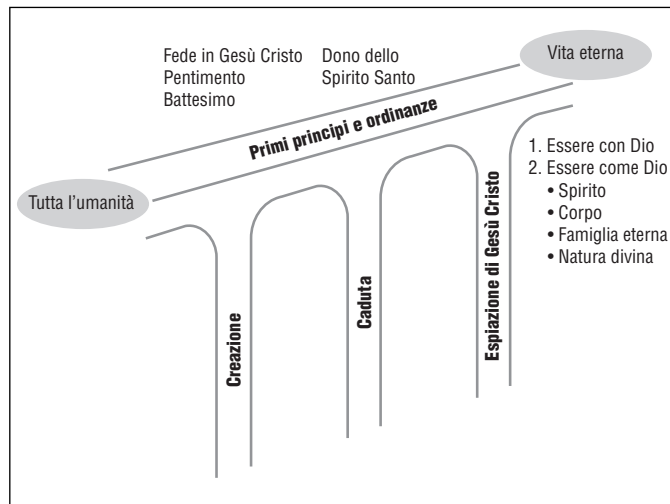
Fede in Gesù Cristo
Pentimento
Battesimo

Dono dello
Spirito Santo

Vita eterna

Primi principi e ordinanze

Tutta l'umanità

1. Essere con Dio
2. Essere come Dio
• Spirito
• Corpo
• Famiglia eterna
• Natura divina

Creazione

Caduta

Espiazione di Gesù Cristo